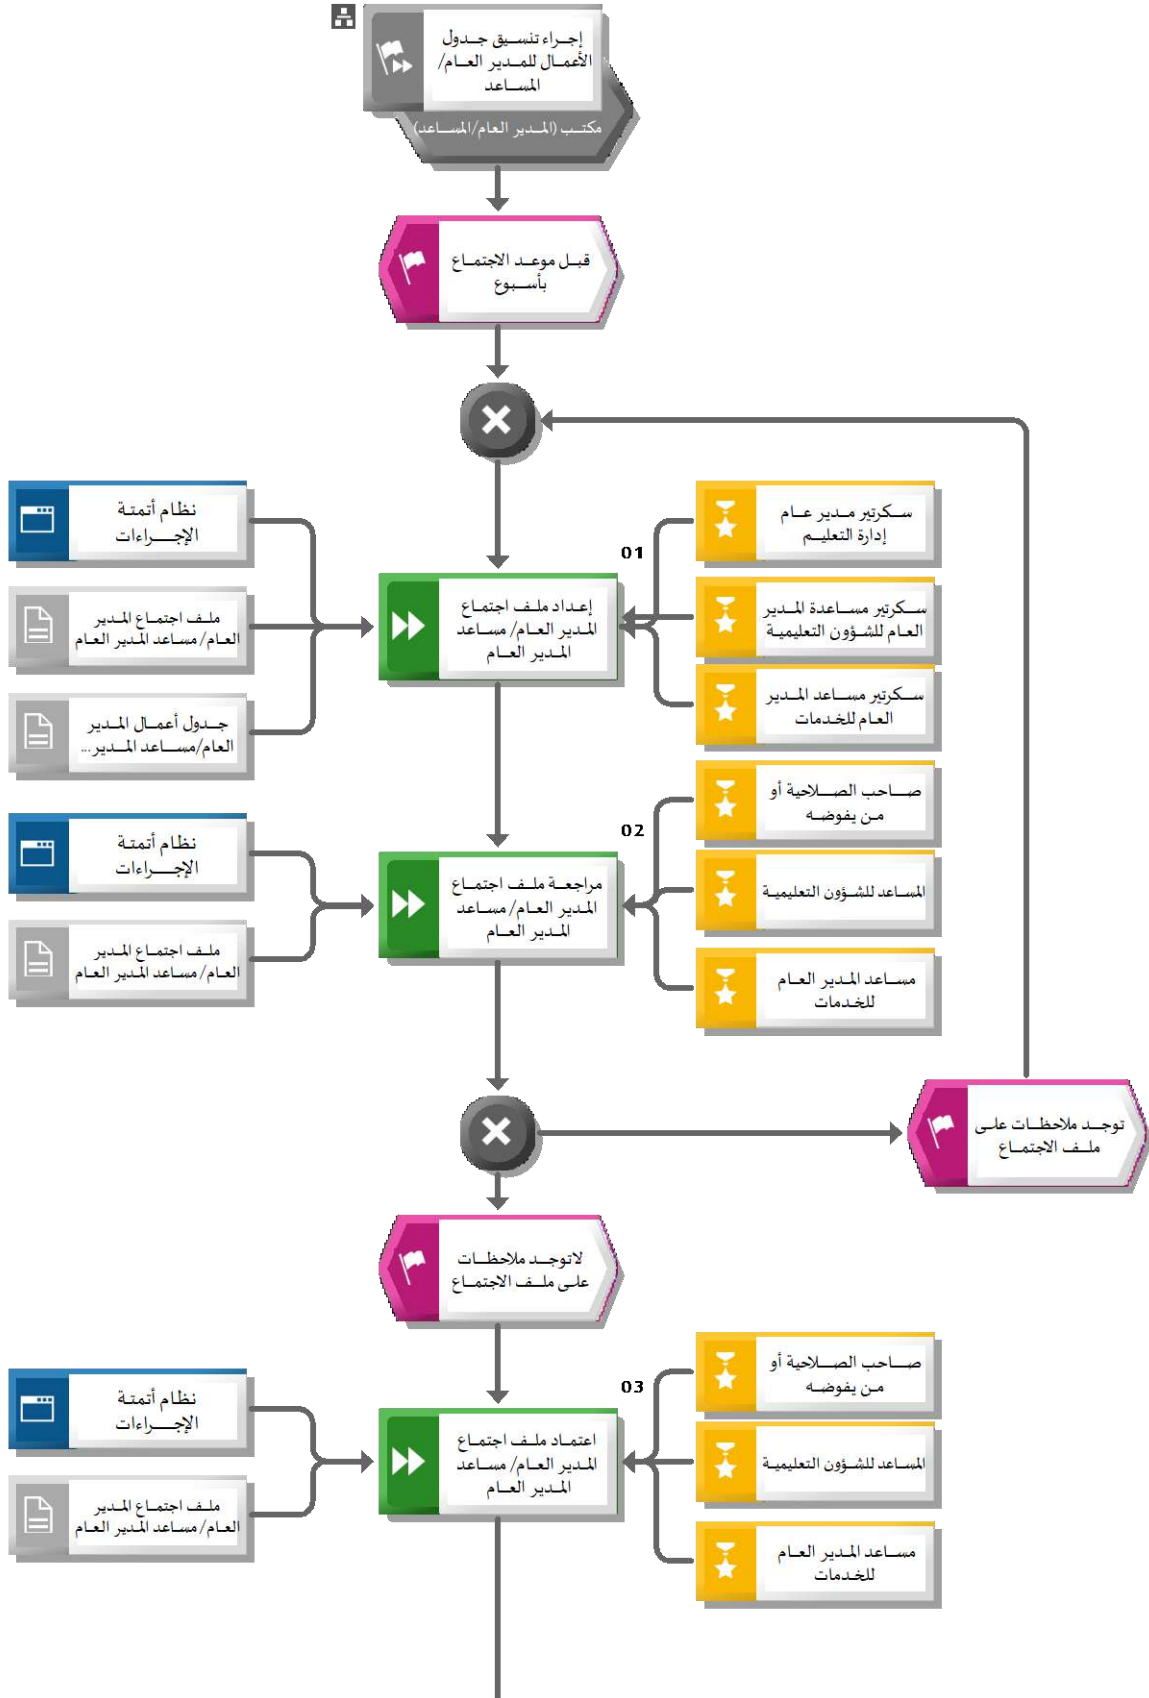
إجراء تنسيق جدول الأعمال للمدير العام/ المساعد

مكتب (المدير العام/المساعد)

قبل موعد الاجتماع بأسبوع

نظام أتمتة الإجراءات

ملف اجتماع المدير العام/مساعد المدير العام

جدول أعمال المدير العام/مساعد المدير...

01

إعداد ملف اجتماع المدير العام/ مساعد المدير العام

سكرتير مدير عام إدارة التعليم

سكرتير مساعدة المدير العام للشؤون التعليمية

سكرتير مساعد المدير العام للخدمات

نظام أتمتة الإجراءات

ملف اجتماع المدير العام/مساعد المدير العام

02

مراجعة ملف اجتماع المدير العام/ مساعد المدير العام

صاحب الصلاحية أو من يفوضه

المساعد للشؤون التعليمية

مساعد المدير العام للخدمات

توجد ملاحظات على ملف الاجتماع

لاتوجد ملاحظات على ملف الاجتماع

نظام أتمتة الإجراءات

ملف اجتماع المدير العام/مساعد المدير العام

03

اعتماد ملف اجتماع المدير العام/ مساعد المدير العام

صاحب الصلاحية أو من يفوضه

المساعد للشؤون التعليمية

مساعد المدير العام للخدمات